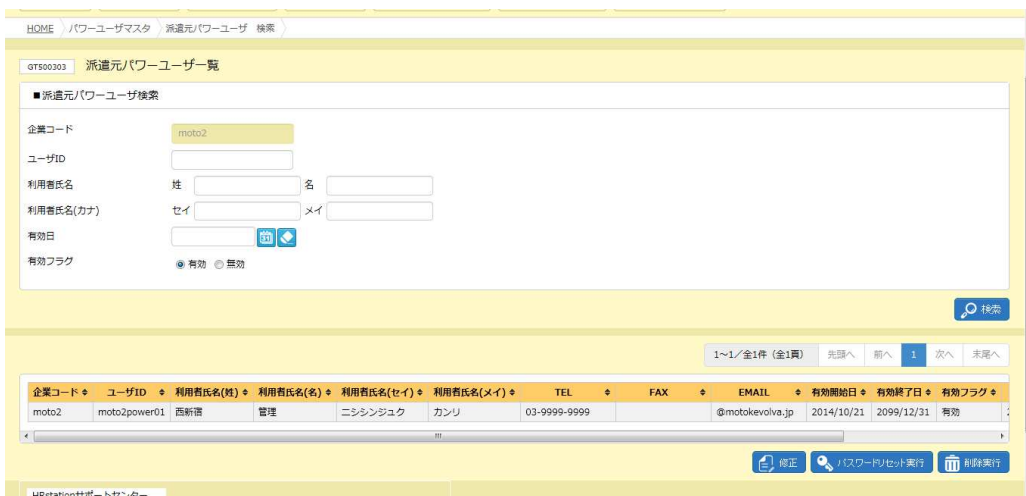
HOME 〉パワーユーザマスタ 〉派遣元パワーユーザ 検索

GT500303 派遣元パワーユーザ一覧

■派遣元パワーユーザ検索

企業コード moto2

ユーザID

利用者氏名 姓 名

利用者氏名(カナ) セイ メイ

有効日

有効フラグ ◉ 有効 ○ 無効

検索

1~1/全1件 (全1頁) 先頭へ 前へ 1 次へ 末尾へ

| 企業コード | ユーザID | 利用者氏名(姓) | 利用者氏名(名) | 利用者氏名(セイ) | 利用者氏名(メイ) | TEL | FAX | EMAIL | 有効開始日 | 有効終了日 | 有効フラグ |
|---|---|---|---|---|---|---|---|---|---|---|---|
| moto2 | moto2power01 | 西新宿 | 管理 | ニシシンジュク | カンリ | 03-9999-9999 | | @motokevolva.jp | 2014/10/21 | 2099/12/31 | 有効 |

修正 パスワードリセット実行 削除実行

HRstationサポートセンター